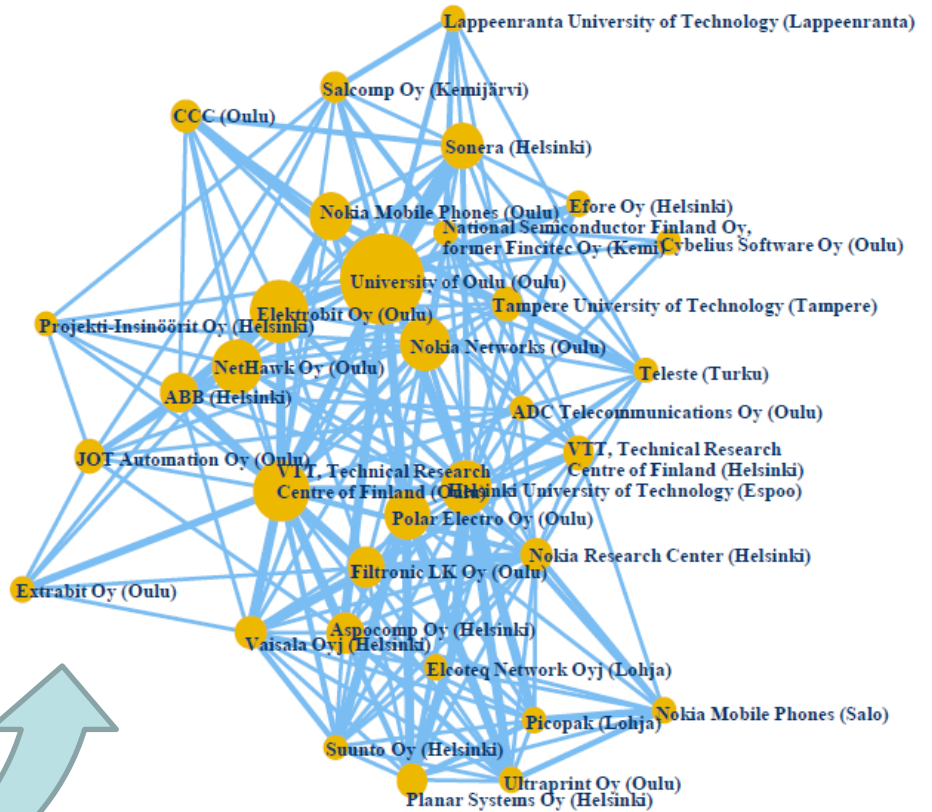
Lappeenranta University of Technology (Lappeenranta)
Salcomp Oy (Kemijärvi)
CCC (Oulu)
Sonera (Helsinki)
Efore Oy (Helsinki)
Nokia Mobile Phones (Oulu)
National Semiconductor Finland Oy, former Fincitec Oy (Kemi)
Cybelius Software Oy (Oulu)
University of Oulu (Oulu)
Elektrobit Oy (Oulu)
Tampere University of Technology (Tampere)
Projekti-Insinöörit Oy (Helsinki)
Nokia Networks (Oulu)
NetHawk Oy (Oulu)
Teleste (Turku)
ABB (Helsinki)
ADC Telecommunications Oy (Oulu)
VTT, Technical Research Centre of Finland (Helsinki)
JOT Automation Oy (Oulu)
VTT, Technical Research Centre of Finland (Oulu)
Helsinki University of Technology (Espoo)
Polar Electro Oy (Oulu)
Nokia Research Center (Helsinki)
Filtronic LK Oy (Oulu)
Extrabit Oy (Oulu)
Aspocomp Oy (Helsinki)
Vaisala Oyj (Helsinki)
Elcoteq Network Oyj (Lohja)
Nokia Mobile Phones (Salo)
Picopak (Lohja)
Suunto Oy (Helsinki)
Ultraprint Oy (Oulu)
Planar Systems Oy (Helsinki)